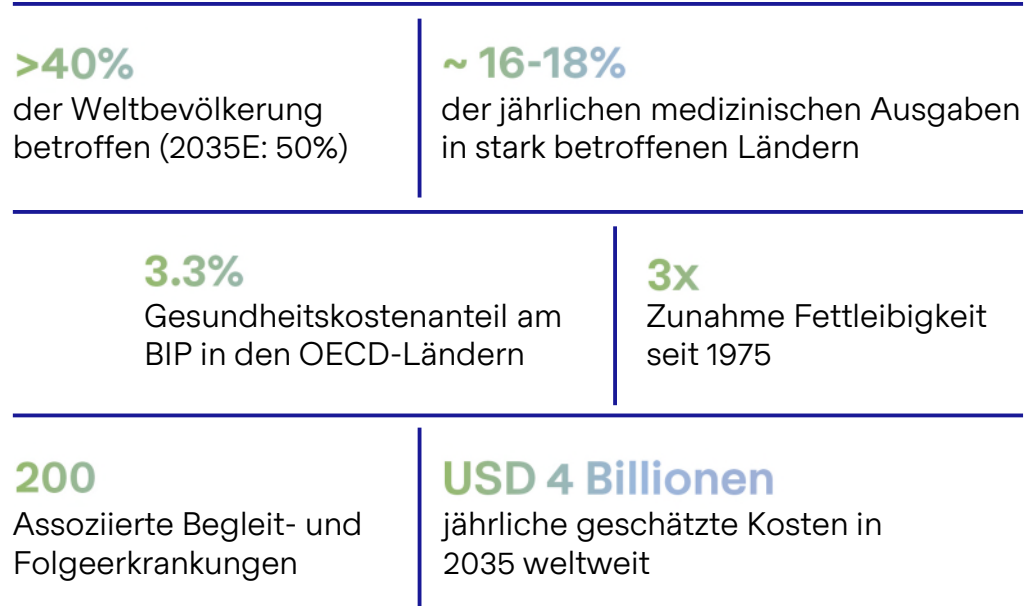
>40%
der Weltbevölkerung betroffen (2035E: 50%)

~ 16-18%
der jährlichen medizinischen Ausgaben in stark betroffenen Ländern

3.3%
Gesundheitskostenanteil am BIP in den OECD-Ländern

3x
Zunahme Fettleibigkeit seit 1975

200
Assoziierte Begleit- und Folgeerkrankungen

USD 4 Billionen
jährliche geschätzte Kosten in 2035 weltweit